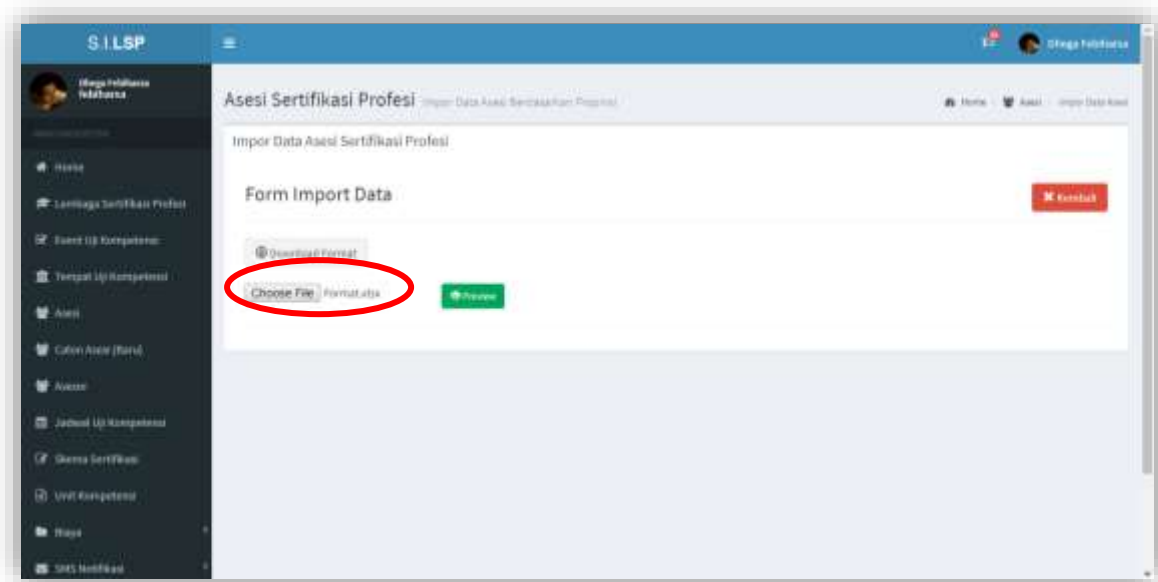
S.I.LSP

Ofenga Felithansa Felithansa

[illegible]

Home

Lembaga Sertifikasi Profesi

Event Uji Kompetensi

Tempat Uji Kompetensi

Asesi

Calon Asesi (Baru)

Asesor

Jadwal Uji Kompetensi

Skema Sertifikasi

Unit Kompetensi

Biaya

SMS Notifikasi

Ofenga Felithansa

Asesi Sertifikasi Profesi Impor Data Asesi Berdasarkan Propinsi

Home Asesi Impor Data Asesi

Impor Data Asesi Sertifikasi Profesi

Form Import Data

Kembali

Download Format

Choose File Format.xlsx

Preview